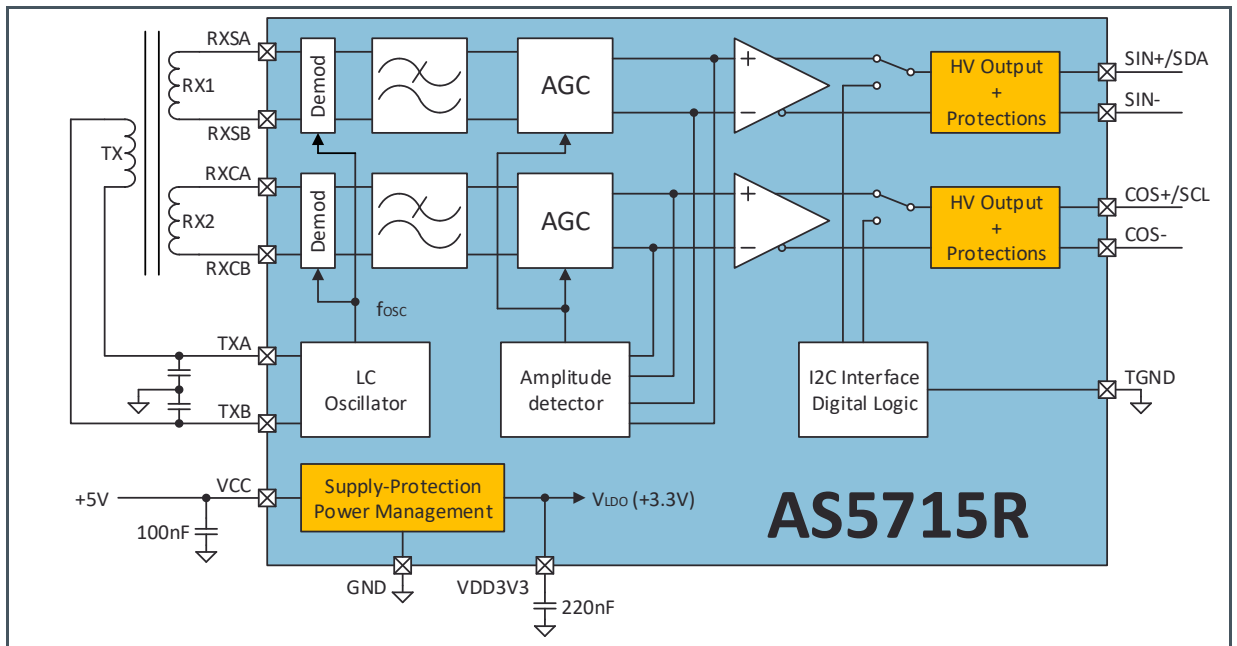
RXSA
RX1
RXSB
TX
RXCA
RX2
RXCB
Demod
Demod
AGC
AGC
+
−
+
−
HV Output
+
Protections
HV Output
+
Protections
SIN+/SDA
SIN-
COS+/SCL
COS-
$f_{OSC}$
TXA
TXB
LC
Oscillator
Amplitude
detector
I2C Interface
Digital Logic
TGND
+5V
VCC
100nF
Supply-Protection
Power Management
$V_{LDO}$ (+3.3V)
AS5715R
GND
VDD3V3
220nF